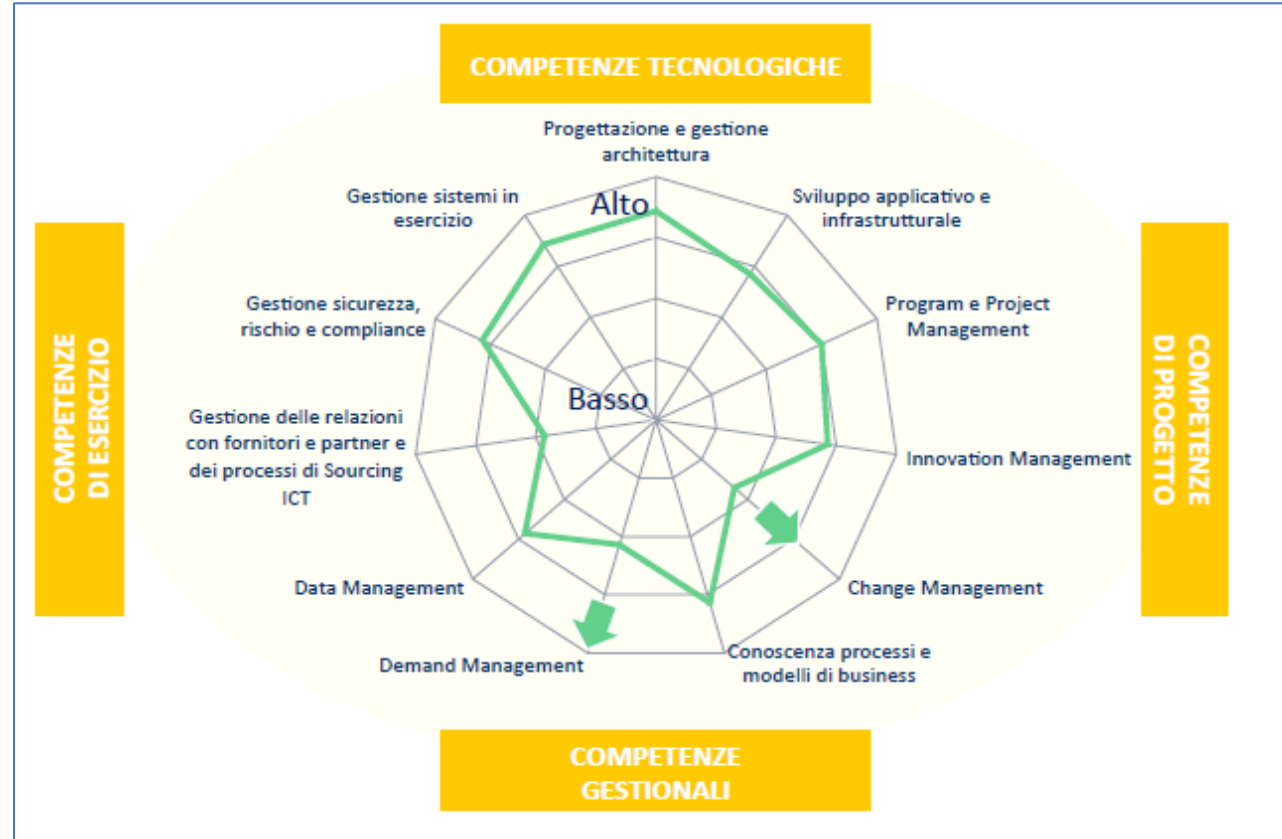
COMPETENZE TECNOLOGICHE

Progettazione e gestione architettura

Sviluppo applicativo e infrastrutturale

Program e Project Management

Innovation Management

Change Management

Conoscenza processi e modelli di business

Demand Management

Data Management

Gestione delle relazioni con fornitori e partner e dei processi di Sourcing ICT

Gestione sicurezza, rischio e compliance

Gestione sistemi in esercizio

Alto

Basso

COMPETENZE DI PROGETTO

COMPETENZE GESTIONALI

COMPETENZE DI ESERCIZIO